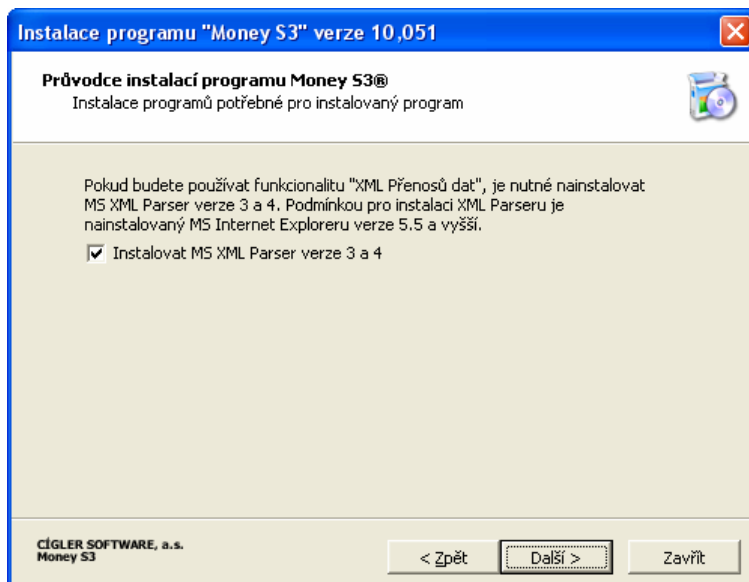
Instalace programu "Money S3" verze 10,051

Průvodce instalací programu Money S3®
Instalace programů potřebné pro instalovaný program

Pokud budete používat funkcionalitu "XML Přenosů dat", je nutné nainstalovat MS XML Parser verze 3 a 4. Podmínkou pro instalaci XML Parseru je nainstalovaný MS Internet Exploreru verze 5.5 a vyšší.

Instalovat MS XML Parser verze 3 a 4

CÍGLER SOFTWARE, a.s.
Money S3

< Zpět
Další >
Zavřít